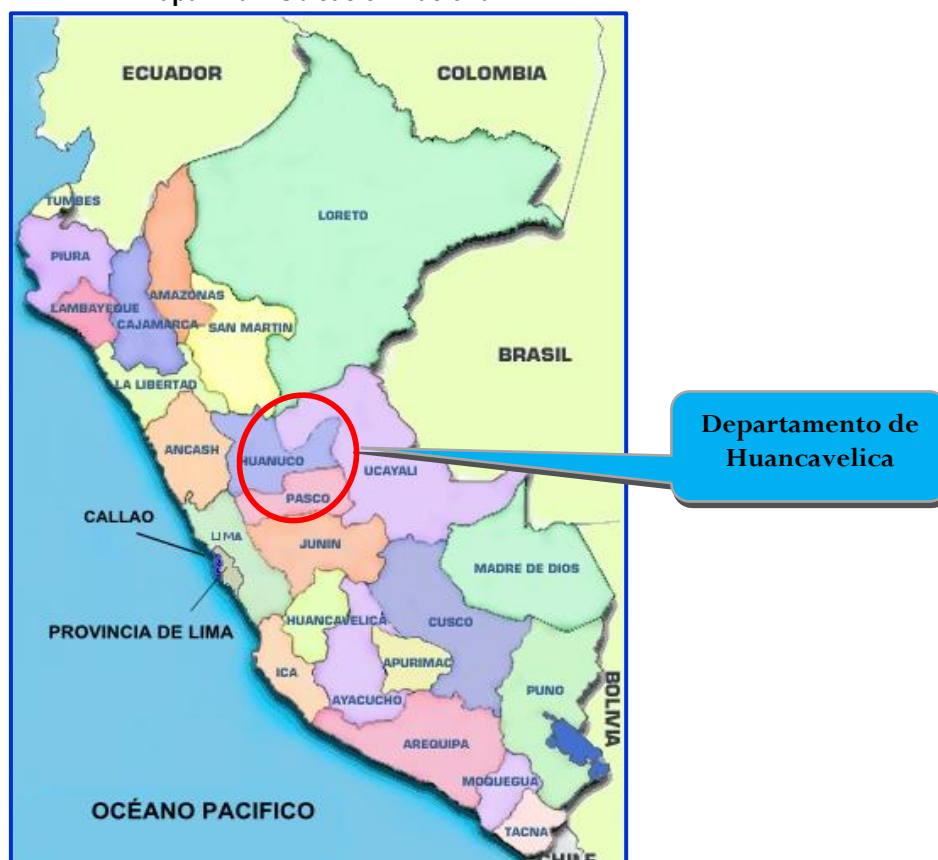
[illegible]

ECUADOR
COLOMBIA
TUMBES
LORETO
PIURA
AMAZONAS
LAMBAYEQUE
CAJAMARCA
SAN MARTIN
BRASIL
LA LIBERTAD
Departamento de Huancavelica
ANCASH
HUANUCO
UCAYALI
PASCO
CALLAO
LIMA
JUNIN
MADRE DE DIOS
PROVINCIA DE LIMA
HUANCAVELICA
CUSCO
APURIMAC
ICA
PUNO
BOLIVIA
AYACUCHO
AREQUIPA
MOQUEGUA
OCÉANO PACIFICO
TACNA
CHILE